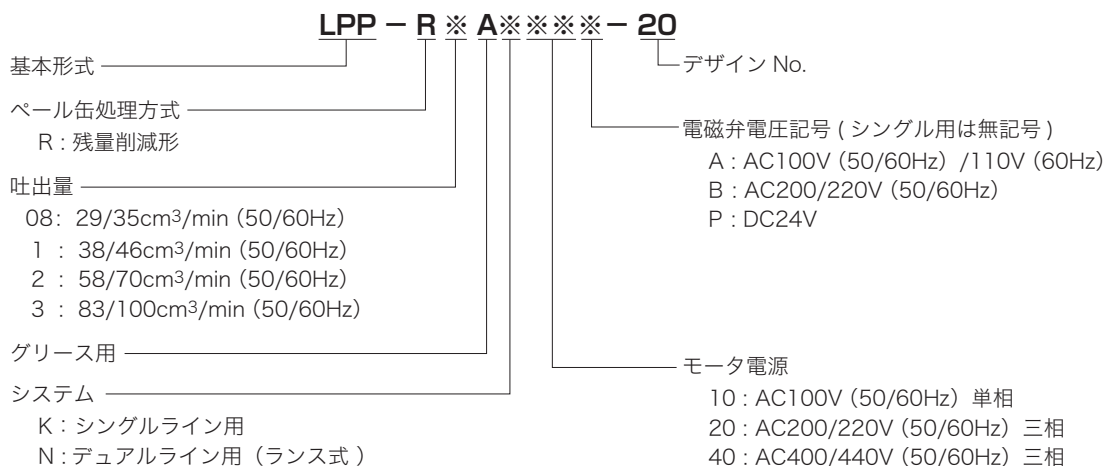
LPP − R ※ A※※※※− 20

基本形式

デザイン No.

ペール缶処理方式
R : 残量削減形

電磁弁電圧記号 ( シングル用は無記号 )
A : AC100V (50/60Hz) /110V (60Hz)
B : AC200/220V (50/60Hz)
P : DC24V

吐出量
08: 29/35cm$^3$/min (50/60Hz)
1 : 38/46cm$^3$/min (50/60Hz)
2 : 58/70cm$^3$/min (50/60Hz)
3 : 83/100cm$^3$/min (50/60Hz)

グリース用

モータ電源
10 : AC100V (50/60Hz) 単相
20 : AC200/220V (50/60Hz) 三相
40 : AC400/440V (50/60Hz) 三相

システム
K : シングルライン用
N : デュアルライン用 (ランス式 )